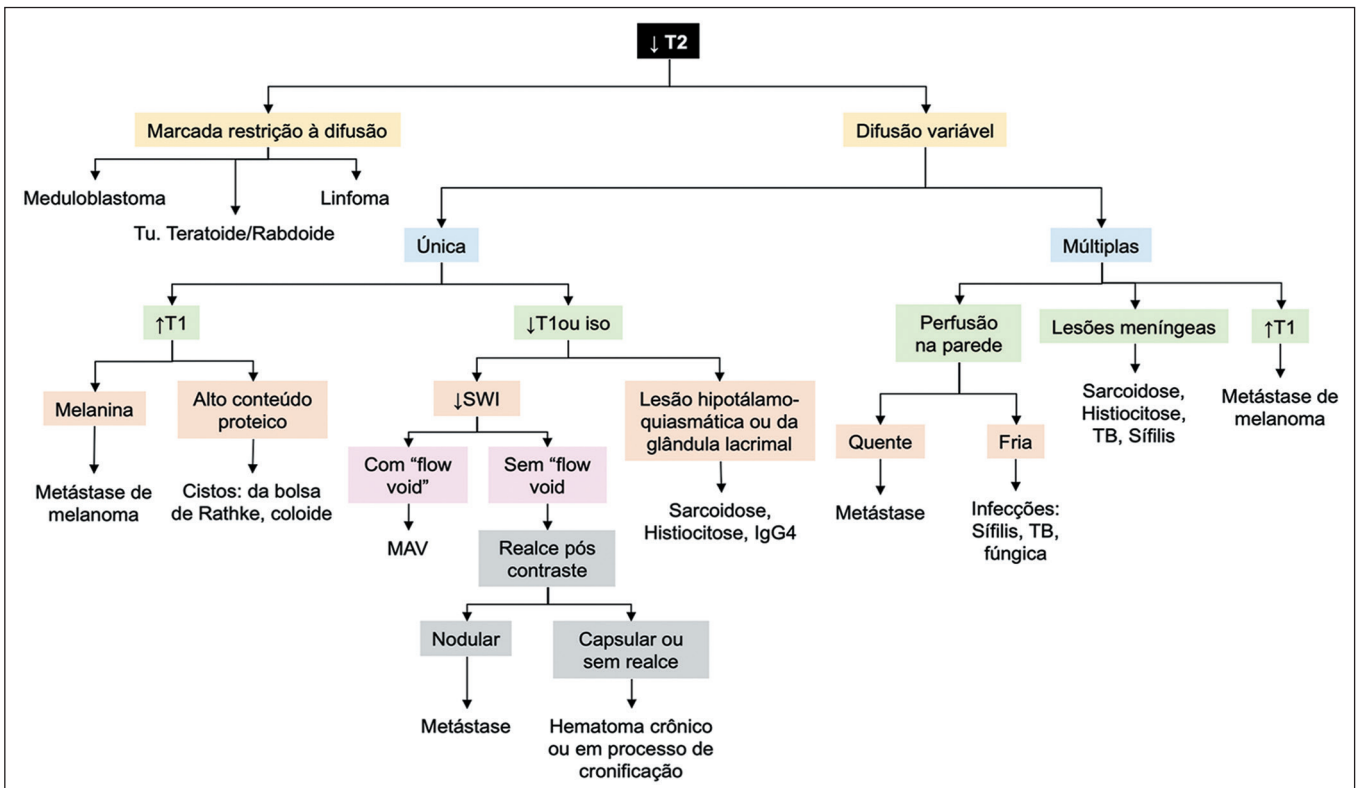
↓ T2

Marcada restrição à difusão

Meduloblastoma

Tu. Teratoide/Rabdoide

Linfoma

Difusão variável

Única

↑T1

Melanina

Metástase de melanoma

Alto conteúdo proteico

Cistos: da bolsa de Rathke, coloide

↓T1ou iso

↓SWI

Com "flow void"

MAV

Sem "flow void

Realce pós contraste

Nodular

Metástase

Capsular ou sem realce

Hematoma crônico ou em processo de cronificação

Lesão hipotálamo-quiasmática ou da glândula lacrimal

Sarcoidose, Histiocitose, IgG4

Múltiplas

Perfusão na parede

Quente

Metástase

Fria

Infecções: Sífilis, TB, fúngica

Lesões meníngeas

Sarcoidose, Histiocitose, TB, Sífilis

↑T1

Metástase de melanoma